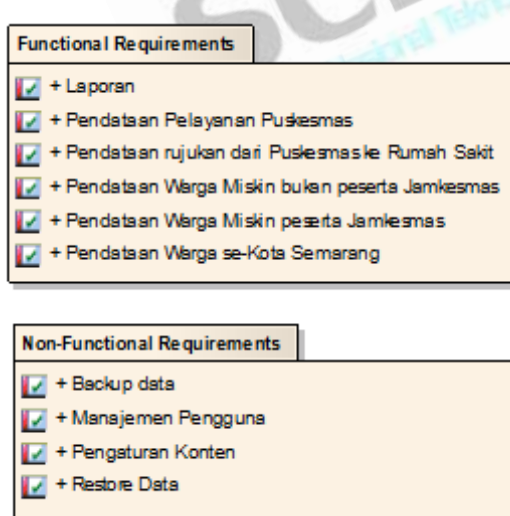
Functional Requirements

+ Laporan
+ Pendataan Pelayanan Puskesmas
+ Pendataan rujukan dari Puskesmas ke Rumah Sakit
+ Pendataan Warga Miskin bukan peserta Jamkesmas
+ Pendataan Warga Miskin peserta Jamkesmas
+ Pendataan Warga se-Kota Semarang

Non-Functional Requirements

+ Backup data
+ Manajemen Pengguna
+ Pengaturan Konten
+ Restore Data